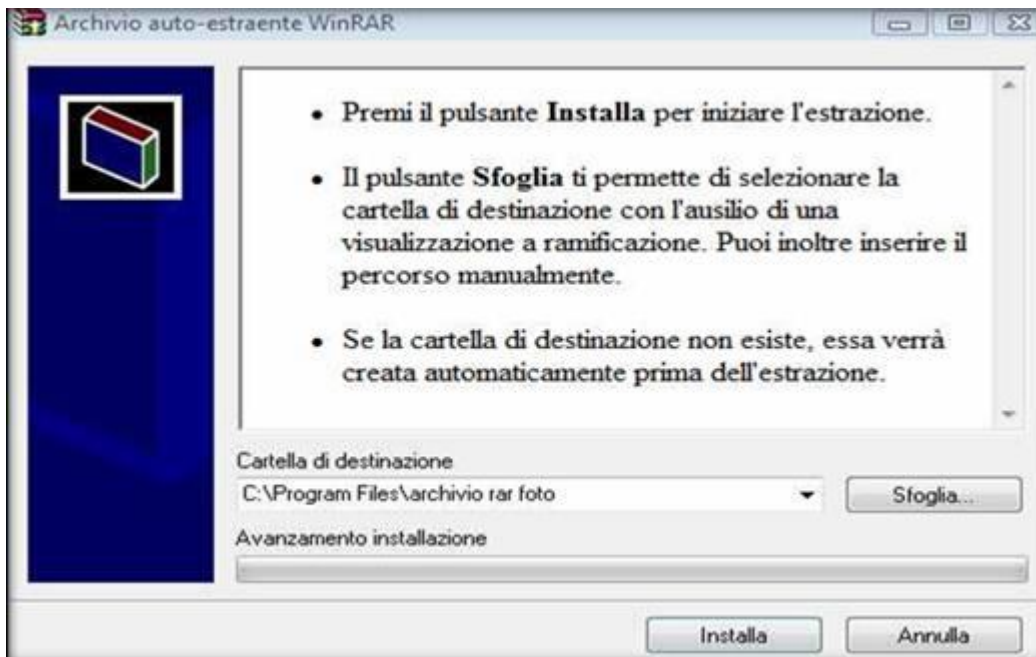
Archivio auto-estraente WinRAR

• Premi il pulsante **Installa** per iniziare l'estrazione.

• Il pulsante **Sfoglia** ti permette di selezionare la cartella di destinazione con l'ausilio di una visualizzazione a ramificazione. Puoi inoltre inserire il percorso manualmente.

• Se la cartella di destinazione non esiste, essa verrà creata automaticamente prima dell'estrazione.

Cartella di destinazione

C:\Program Files\archivio rar foto

Sfoglia...

Avanzamento installazione

Installa

Annulla